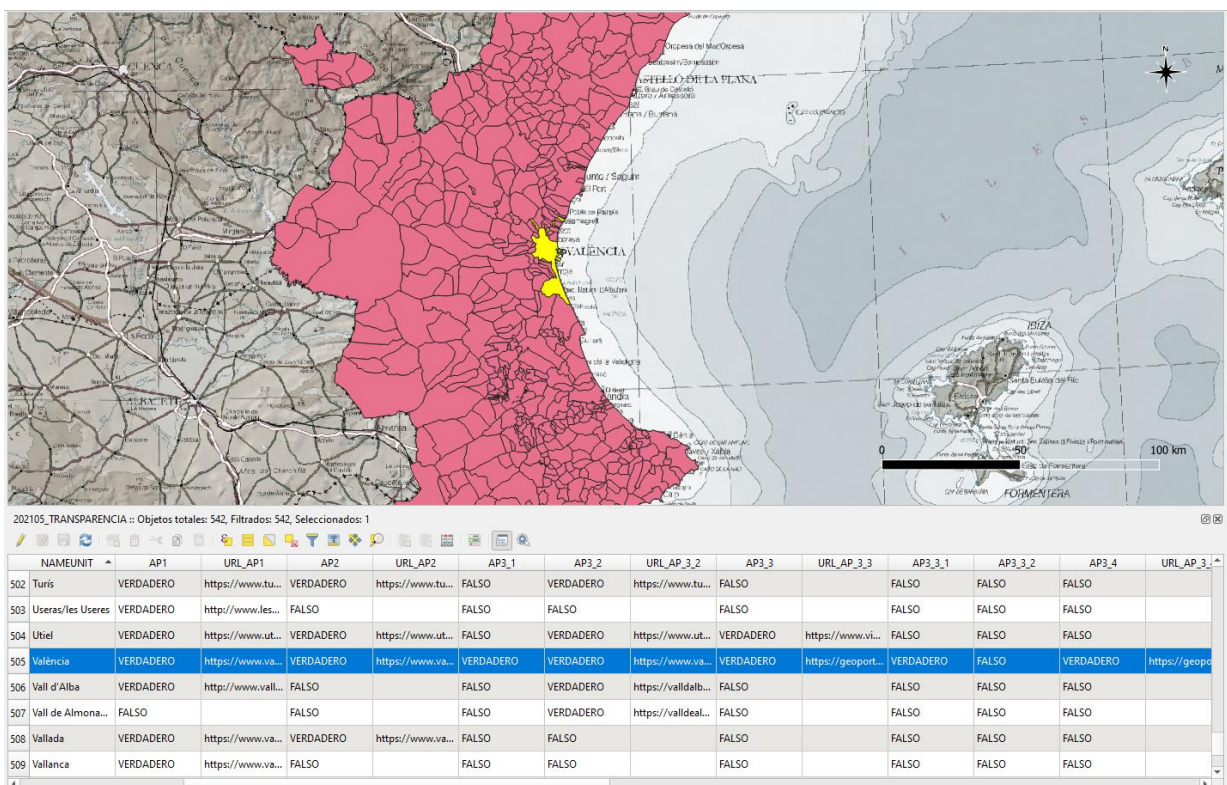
CUENCA
Orpesa del Mar/Orpesa
CASTELLÓ DE LA PLANA
Burriana
Sagunt
VALÈNCIA
Albufera
Cullera
Gandia
Xàbia
IBIZA
Santa Eulària des Riu
FORMENTERA
N
0
50
100 km

202105_TRANSPARENCIA :: Objetos totales: 542, Filtrados: 542, Seleccionados: 1

| | NAMEUNIT | AP1 | URL_AP1 | AP2 | URL_AP2 | AP3_1 | AP3_2 | URL_AP_3_2 | AP3_3 | URL_AP_3_3 | AP3_3_1 | AP3_3_2 | AP3_4 | URL_AP_3_ |
|---|---|---|---|---|---|---|---|---|---|---|---|---|---|---|
| 502 | Turís | VERDADERO | https://www.tu... | VERDADERO | https://www.tu... | FALSO | VERDADERO | https://www.tu... | FALSO | | FALSO | FALSO | FALSO | |
| 503 | Useras/les Useres | VERDADERO | http://www.les... | FALSO | | FALSO | FALSO | | FALSO | | FALSO | FALSO | FALSO | |
| 504 | Utiel | VERDADERO | https://www.ut... | VERDADERO | https://www.ut... | FALSO | VERDADERO | https://www.ut... | VERDADERO | https://www.vi... | FALSO | FALSO | FALSO | |
| 505 | València | VERDADERO | https://www.va... | VERDADERO | https://www.va... | VERDADERO | VERDADERO | https://www.va... | VERDADERO | https://geoport... | VERDADERO | FALSO | VERDADERO | https://geopo |
| 506 | Vall d'Alba | VERDADERO | http://www.vall... | FALSO | | FALSO | VERDADERO | https://valldalb... | FALSO | | FALSO | FALSO | FALSO | |
| 507 | Vall de Almona... | FALSO | | FALSO | | FALSO | VERDADERO | https://valldeal... | FALSO | | FALSO | FALSO | FALSO | |
| 508 | Vallada | VERDADERO | https://www.va... | VERDADERO | https://www.va... | FALSO | FALSO | | FALSO | | FALSO | FALSO | FALSO | |
| 509 | Vallanca | VERDADERO | https://www.va... | FALSO | | FALSO | FALSO | | FALSO | | FALSO | FALSO | FALSO | |